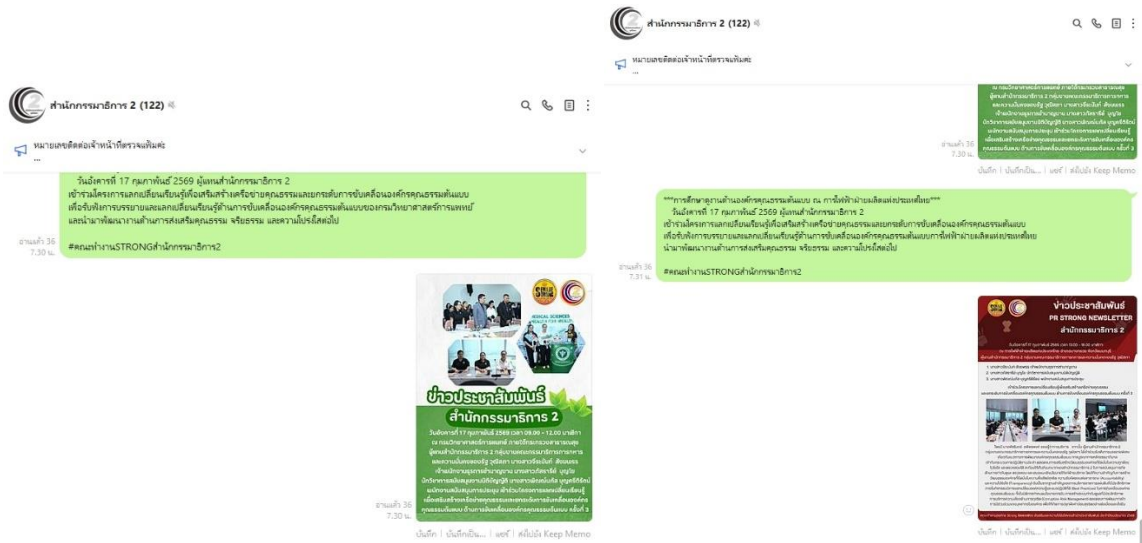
สำนักกรรมาธิการ 2 (122)

หมายเลขติดต่อเจ้าหน้าที่ตรวจเพิ่มเติม
...

วันอังคารที่ 17 กุมภาพันธ์ 2569 ผู้แทนสำนักกรรมาธิการ 2
เข้าร่วมโครงการแลกเปลี่ยนเรียนรู้เพื่อเสริมสร้างเครือข่ายคุณธรรมและยกระดับการขับเคลื่อนองค์กรคุณธรรมต้นแบบ
เพื่อขับเคลื่อนการบรรยายและแลกเปลี่ยนเรียนรู้ด้านการขับเคลื่อนองค์กรคุณธรรมต้นแบบของกรมวิทยาศาสตร์การแพทย์
และนำมาพัฒนางานด้านการส่งเสริมคุณธรรม จริยธรรม และความโปร่งใสต่อไป

#คณะทำงานSTRONGสำนักกรรมาธิการ2

อ่านแล้ว 36
7.30 น.

ข่าวประชาสัมพันธ์
สำนักกรรมาธิการ 2

อ่านแล้ว 36
7.30 น.

บันทึก | บันทึกเป็น... | แชร์ | ส่งไปยัง Keep Memo

สำนักกรรมาธิการ 2 (122)

หมายเลขติดต่อเจ้าหน้าที่ตรวจเพิ่มเติม

อ่านแล้ว 36
7.30 น.

บันทึก | บันทึกเป็น... | แชร์ | ส่งไปยัง Keep Memo

***การศึกษาดูงานด้านองค์กรคุณธรรมต้นแบบ ณ การไฟฟ้าฝ่ายผลิตแห่งประเทศไทย***
วันอังคารที่ 17 กุมภาพันธ์ 2569 ผู้แทนสำนักกรรมาธิการ 2
เข้าร่วมโครงการแลกเปลี่ยนเรียนรู้เพื่อเสริมสร้างเครือข่ายคุณธรรมและยกระดับการขับเคลื่อนองค์กรคุณธรรมต้นแบบ
เพื่อขับเคลื่อนการบรรยายและแลกเปลี่ยนเรียนรู้ด้านการขับเคลื่อนองค์กรคุณธรรมต้นแบบการไฟฟ้าฝ่ายผลิตแห่งประเทศไทย
นำมาพัฒนางานด้านการส่งเสริมคุณธรรม จริยธรรม และความโปร่งใสต่อไป

#คณะทำงานSTRONGสำนักกรรมาธิการ2

อ่านแล้ว 36
7.31 น.

ข่าวประชาสัมพันธ์
PR STRONG NEWSLETTER
สำนักกรรมาธิการ 2

บันทึก | บันทึกเป็น... | แชร์ | ส่งไปยัง Keep Memo